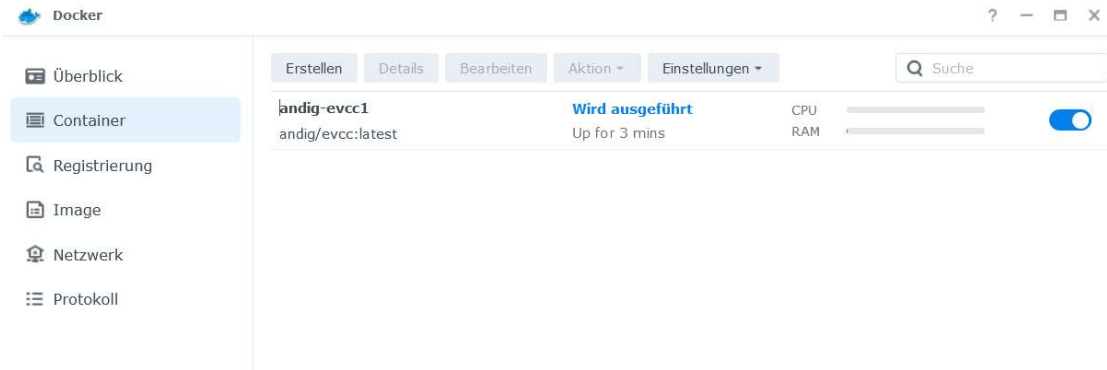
Docker

? — ☐ X

Überblick

Container

Registrierung

Image

Netzwerk

Protokoll

Erstellen Details Bearbeiten Aktion ▾ Einstellungen ▾

Suche

andig-evcc1
andig/evcc:latest

Wird ausgeführt
Up for 3 mins

CPU
RAM